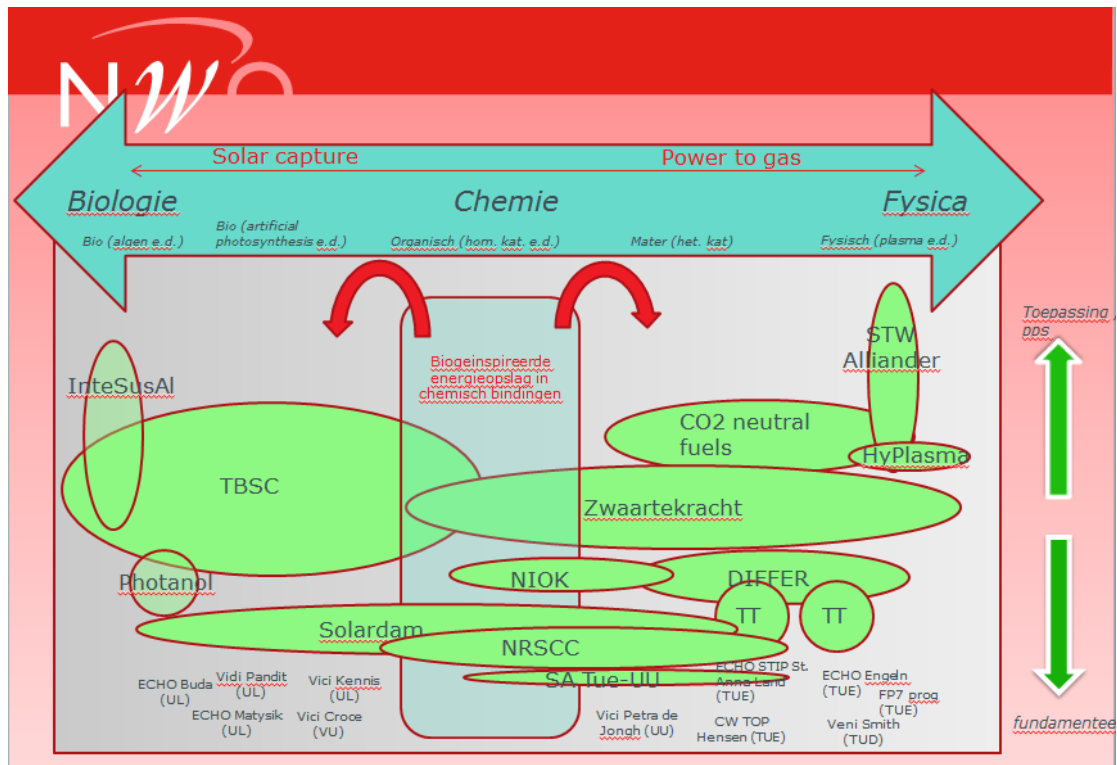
NWO

Solar capture

Power to gas

Biologie

Chemie

Fysica

Bio (algen e.d.)

Bio (artificial photosynthesis e.d.)

Organisch (hom. kat. e.d.)

Mater (het. kat)

Fysisch (plasma e.d.)

Toepassing / pps

Biogeinspireerde energieopslag in chemisch bindingen

STW Alliander

InteSusAl

CO2 neutral fuels

HyPlasma

TBSC

Zwaartekracht

Photanol

NIOK

DIFFER

TT

TT

Solardam

NRSCC

SA Tue-UU

ECHO Buda (UL)

Vidi Pandit (UL)

Vici Kennis (UL)

ECHO Matysik (UL)

Vici Croce (VU)

Vici Petra de Jongh (UU)

ECHO STIP St. Anna Land (TUE)

CW TOP Hensen (TUE)

ECHO Engeln (TUE)

FP7 prog (TUE)

Veni Smith (TUD)

fundamenteel